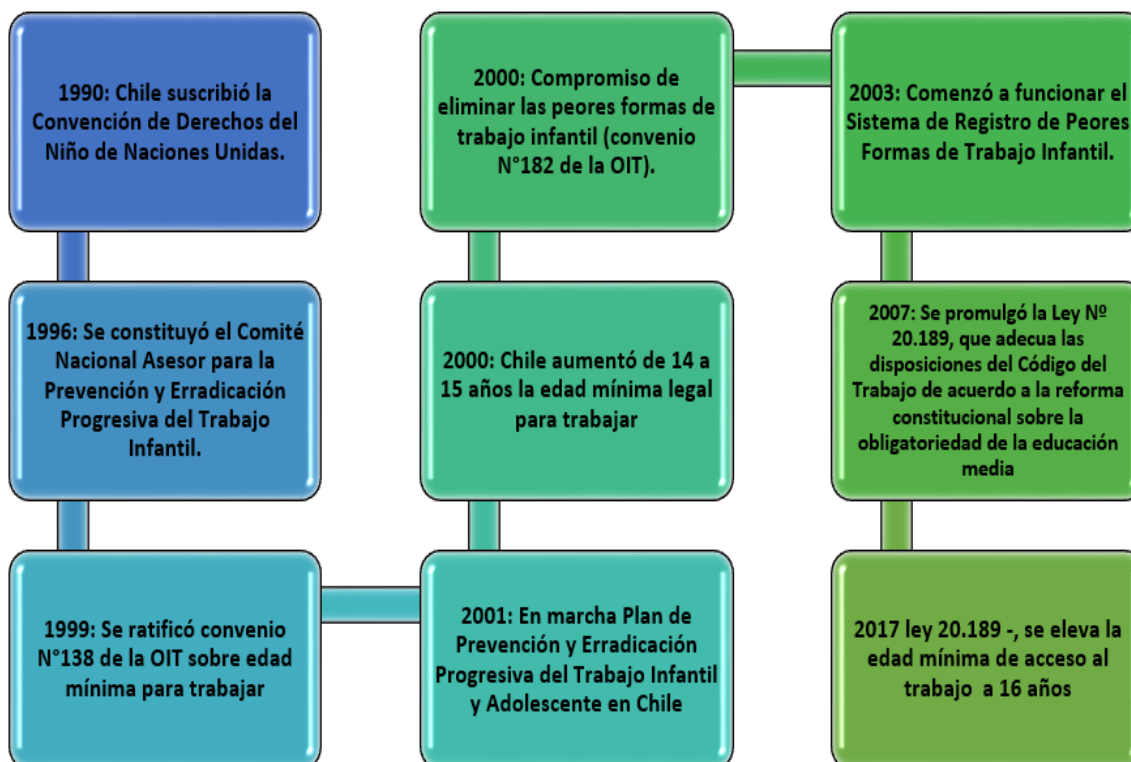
1990: Chile suscribió la Convención de Derechos del Niño de Naciones Unidas.

1996: Se constituyó el Comité Nacional Asesor para la Prevención y Erradicación Progresiva del Trabajo Infantil.

1999: Se ratificó convenio N°138 de la OIT sobre edad mínima para trabajar

2001: En marcha Plan de Prevención y Erradicación Progresiva del Trabajo Infantil y Adolescente en Chile

2000: Chile aumentó de 14 a 15 años la edad mínima legal para trabajar

2000: Compromiso de eliminar las peores formas de trabajo infantil (convenio N°182 de la OIT).

2003: Comenzó a funcionar el Sistema de Registro de Peores Formas de Trabajo Infantil.

2007: Se promulgó la Ley Nº 20.189, que adecua las disposiciones del Código del Trabajo de acuerdo a la reforma constitucional sobre la obligatoriedad de la educación media

2017 ley 20.189 -, se eleva la edad mínima de acceso al trabajo a 16 años